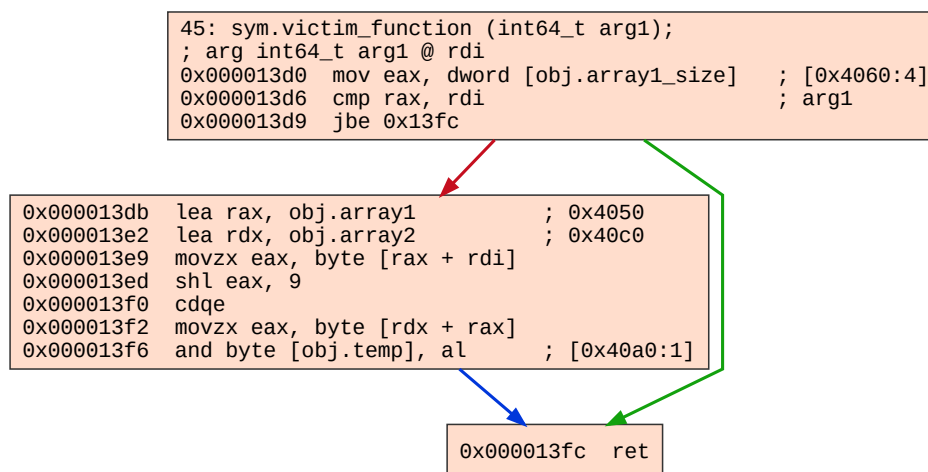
45: sym.victim_function (int64_t arg1);
; arg int64_t arg1 @ rdi
0x000013d0  mov eax, dword [obj.array1_size]   ; [0x4060:4]
0x000013d6  cmp rax, rdi                       ; arg1
0x000013d9  jbe 0x13fc

0x000013db  lea rax, obj.array1         ; 0x4050
0x000013e2  lea rdx, obj.array2         ; 0x40c0
0x000013e9  movzx eax, byte [rax + rdi]
0x000013ed  shl eax, 9
0x000013f0  cdqe
0x000013f2  movzx eax, byte [rdx + rax]
0x000013f6  and byte [obj.temp], al     ; [0x40a0:1]

0x000013fc  ret